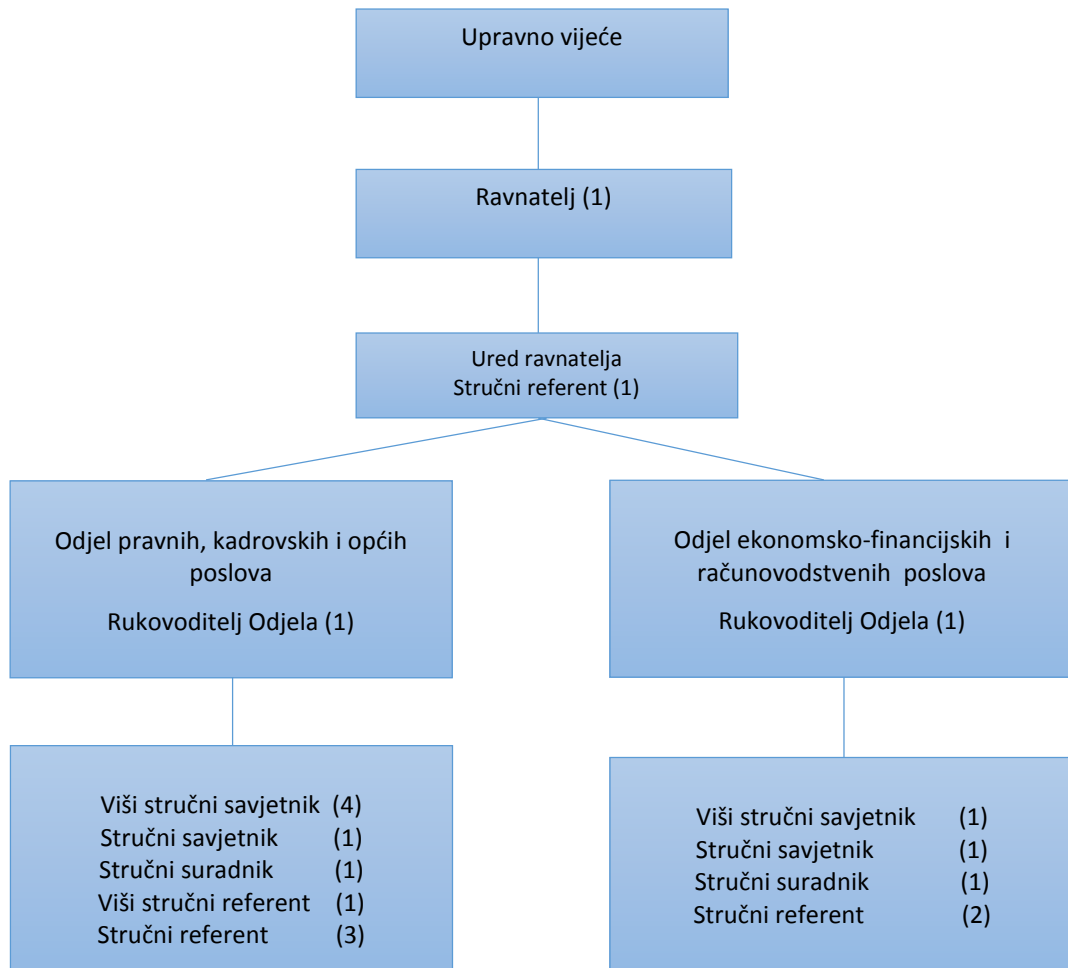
Upravno vijeće

Ravnatelj (1)

Ured ravnatelja
Stručni referent (1)

Odjel pravnih, kadrovskih i općih poslova

Rukovoditelj Odjela (1)

Viši stručni savjetnik (4)
Stručni savjetnik (1)
Stručni suradnik (1)
Viši stručni referent (1)
Stručni referent (3)

Odjel ekonomsko-financijskih i računovodstvenih poslova

Rukovoditelj Odjela (1)

Viši stručni savjetnik (1)
Stručni savjetnik (1)
Stručni suradnik (1)
Stručni referent (2)